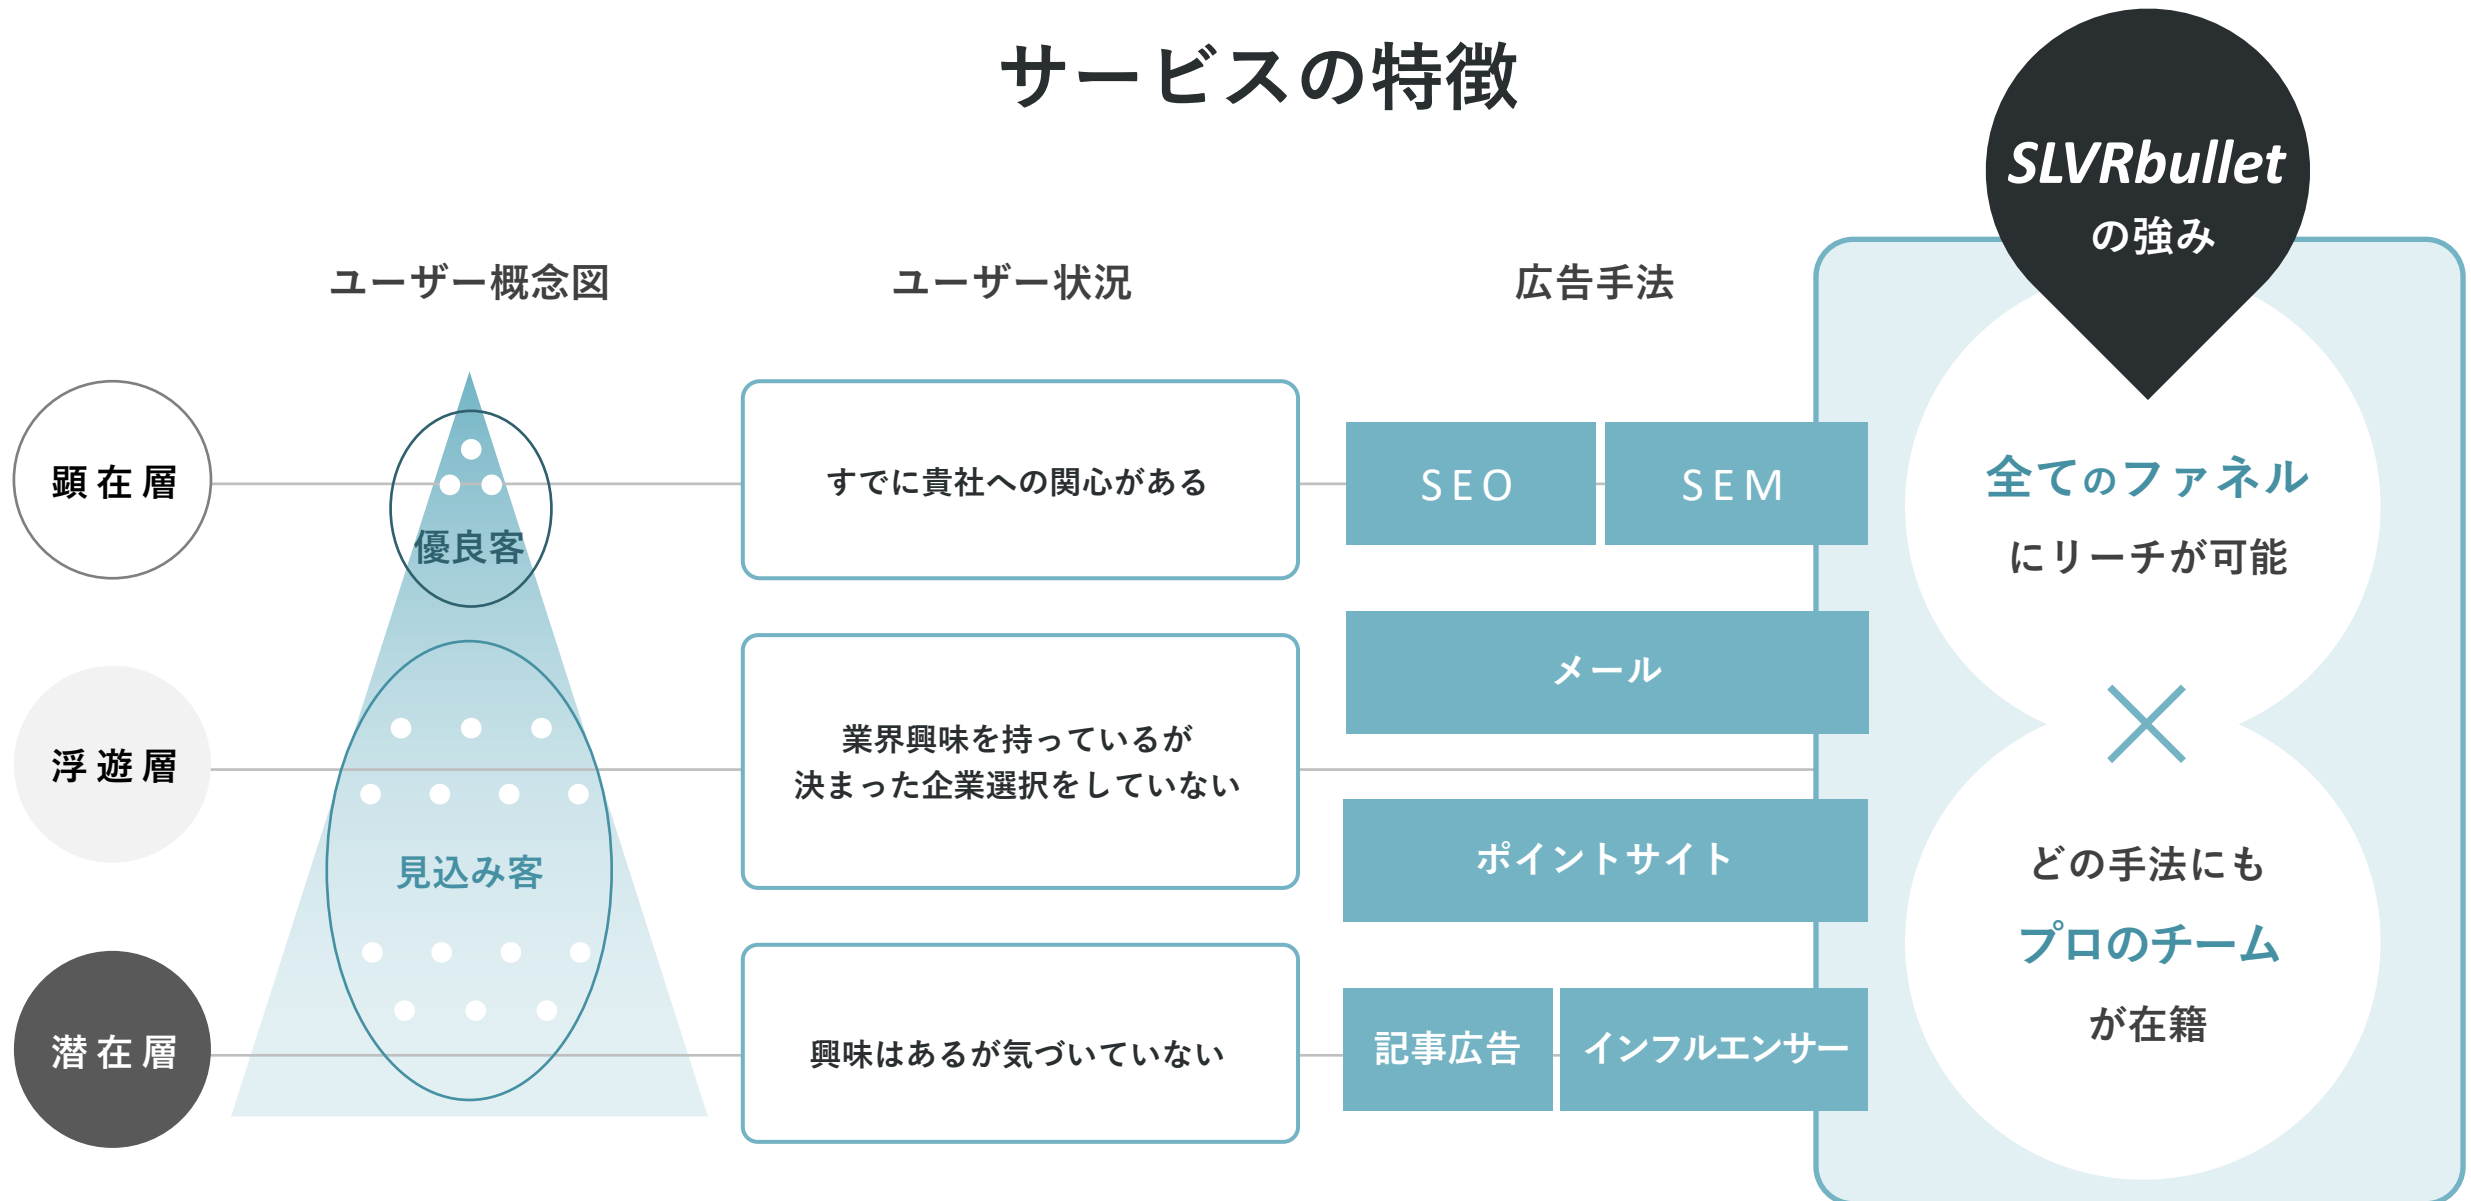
サービスの特徴

SLVRbullet
の強み

ユーザー概念図

ユーザー状況

広告手法

顕在層

優良客

すでに貴社への関心がある

SEO

SEM

全てのファネル
にリーチが可能

浮遊層

見込み客

業界興味を持っているが
決まった企業選択をしていない

メール

ポイントサイト

×

どの手法にも
プロのチーム
が在籍

潜在層

興味はあるが気づいていない

記事広告

インフルエンサー